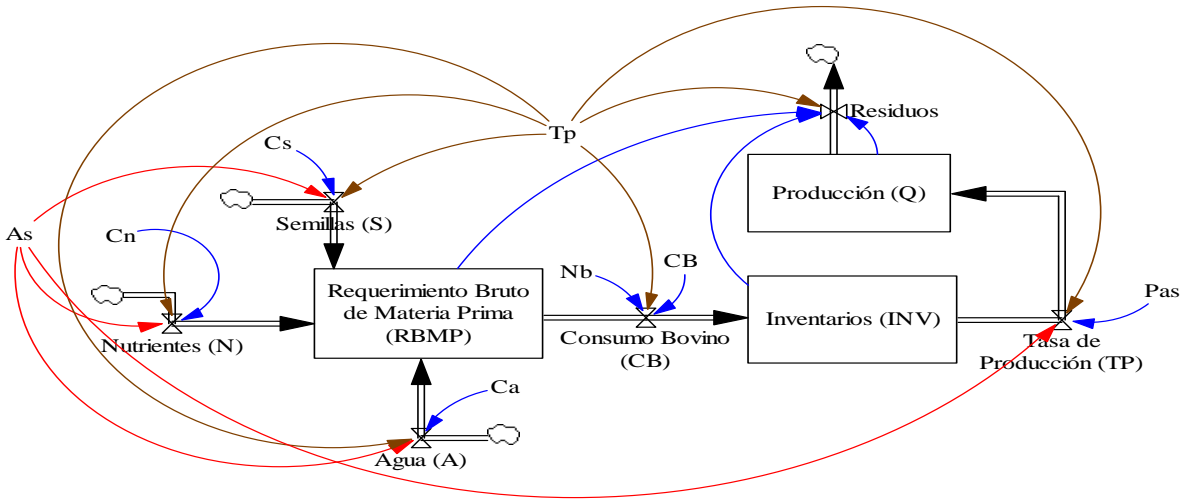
Residuos

Tp

Cs

Producción (Q)

Semillas (S)

As

Cn

Nb

CB

Requerimiento Bruto de Materia Prima (RBMP)

Inventarios (INV)

Pas

Nutrientes (N)

Consumo Bovino (CB)

Tasa de Producción (TP)

Ca

Agua (A)